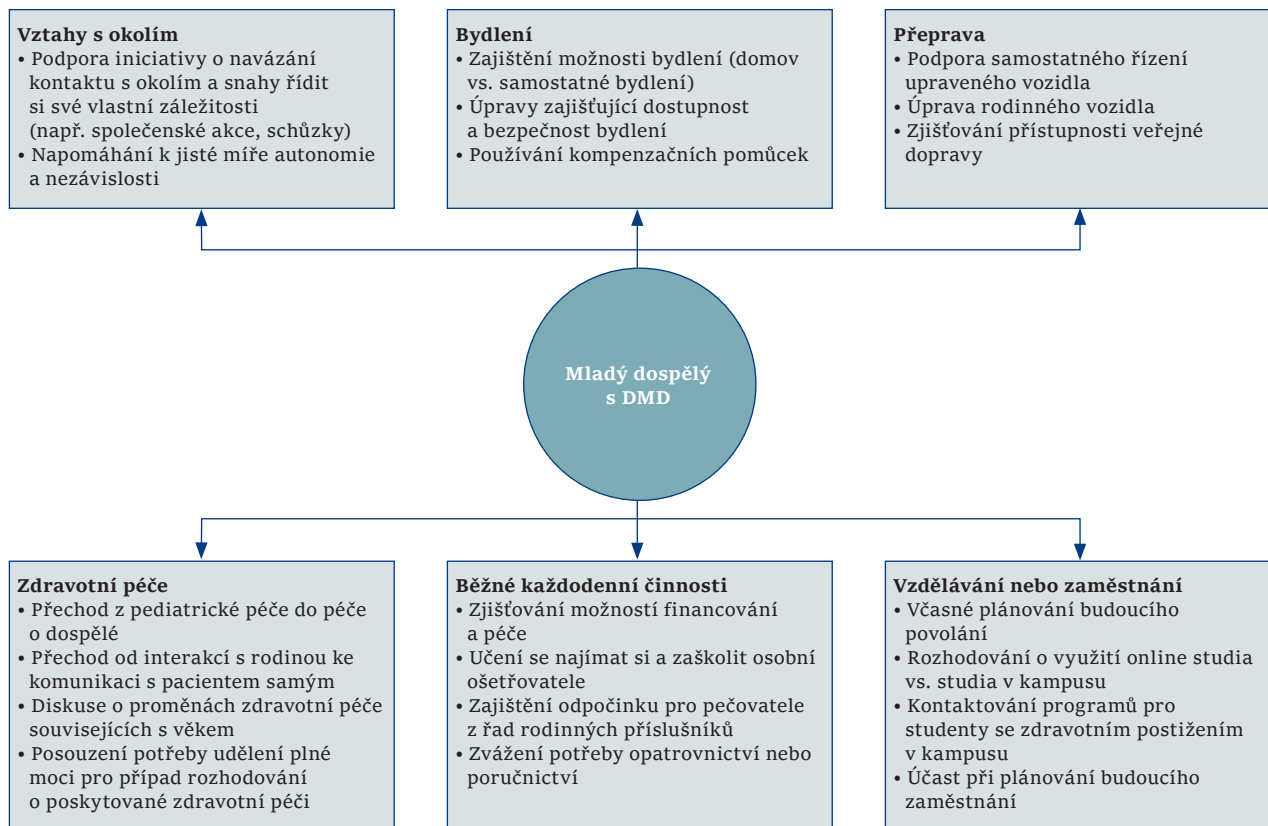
**Vztahy s okolím**
• Podpora iniciativy o navázání kontaktu s okolím a snahy řídit si své vlastní záležitosti (např. společenské akce, schůzky)
• Napomáhání k jisté míře autonomie a nezávislosti

**Bydlení**
• Zajištění možnosti bydlení (domov vs. samostatné bydlení)
• Úpravy zajišťující dostupnost a bezpečnost bydlení
• Používání kompenzačních pomůcek

**Přeprava**
• Podpora samostatného řízení upraveného vozidla
• Úprava rodinného vozidla
• Zjišťování přístupnosti veřejné dopravy

**Mladý dospělý s DMD**

**Zdravotní péče**
• Přechod z pediatrické péče do péče o dospělé
• Přechod od interakcí s rodinou ke komunikaci s pacientem samým
• Diskuse o proměnách zdravotní péče souvisejících s věkem
• Posouzení potřeby udělení plné moci pro případ rozhodování o poskytované zdravotní péči

**Běžné každodenní činnosti**
• Zjišťování možností financování a péče
• Učení se najímat si a zaškolit osobní ošetřovatele
• Zajištění odpočinku pro pečovatele z řad rodinných příslušníků
• Zvážení potřeby opatrovnictví nebo poručnictví

**Vzdělávání nebo zaměstnání**
• Včasné plánování budoucího povolání
• Rozhodování o využití online studia vs. studia v kampusu
• Kontaktování programů pro studenty se zdravotním postižením v kampusu
• Účast při plánování budoucího zaměstnání